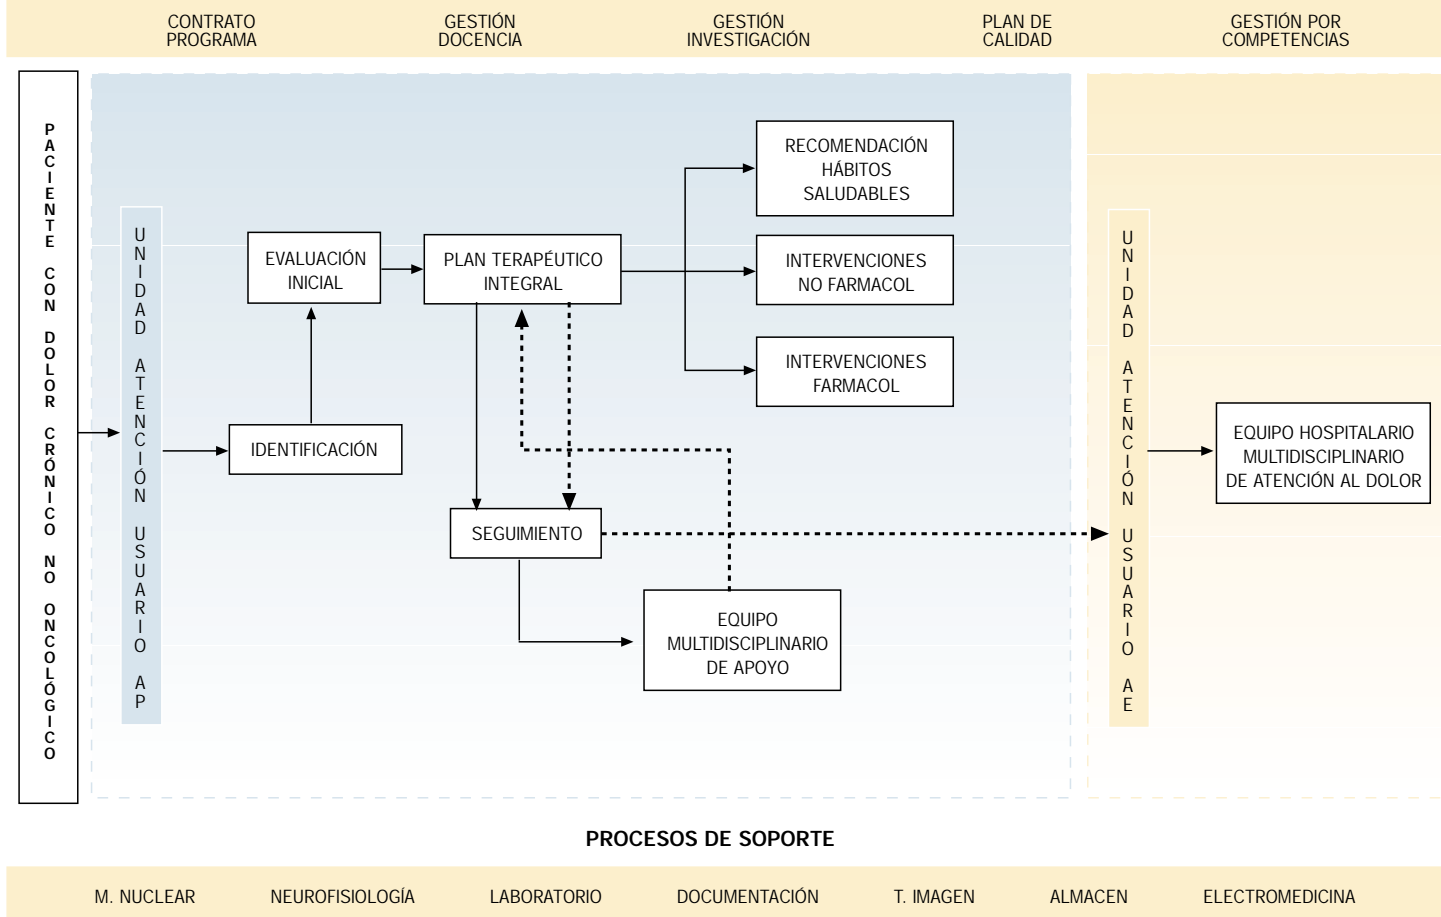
CONTRATO PROGRAMA

GESTIÓN DOCENCIA

GESTIÓN INVESTIGACIÓN

PLAN DE CALIDAD

GESTIÓN POR COMPETENCIAS

PACIENTE CON DOLOR CRÓNICO NO ONCOLÓGICO

UNIDAD ATENCIÓN USUARIO AP

IDENTIFICACIÓN

EVALUACIÓN INICIAL

PLAN TERAPÉUTICO INTEGRAL

RECOMENDACIÓN HÁBITOS SALUDABLES

INTERVENCIONES NO FARMACOL

INTERVENCIONES FARMACOL

SEGUIMIENTO

EQUIPO MULTIDISCIPLINARIO DE APOYO

UNIDAD ATENCIÓN USUARIO AE

EQUIPO HOSPITALARIO MULTIDISCIPLINARIO DE ATENCIÓN AL DOLOR

PROCESOS DE SOPORTE

M. NUCLEAR

NEUROFISIOLOGÍA

LABORATORIO

DOCUMENTACIÓN

T. IMAGEN

ALMACEN

ELECTROMEDICINA